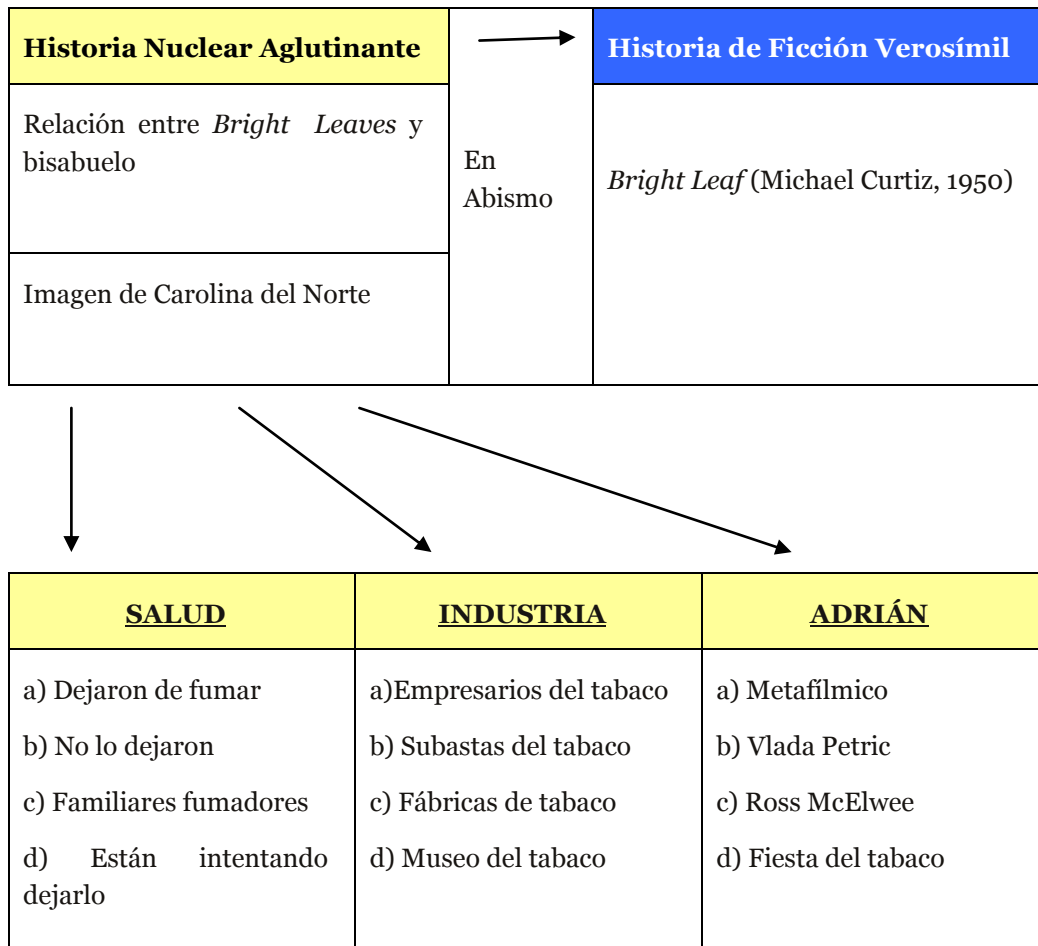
| Historia Nuclear Aglutinante | | Historia de Ficción Verosímil |
|---|---|---|
| Relación entre *Bright Leaves* y bisabuelo | En Abismo | *Bright Leaf* (Michael Curtiz, 1950) |
| Imagen de Carolina del Norte | | |

| SALUD | INDUSTRIA | ADRIÁN |
|---|---|---|
| a) Dejaron de fumar<br>b) No lo dejaron<br>c) Familiares fumadores<br>d) Están intentando dejarlo | a)Empresarios del tabaco<br>b) Subastas del tabaco<br>c) Fábricas de tabaco<br>d) Museo del tabaco | a) Metafílmico<br>b) Vlada Petric<br>c) Ross McElwee<br>d) Fiesta del tabaco |